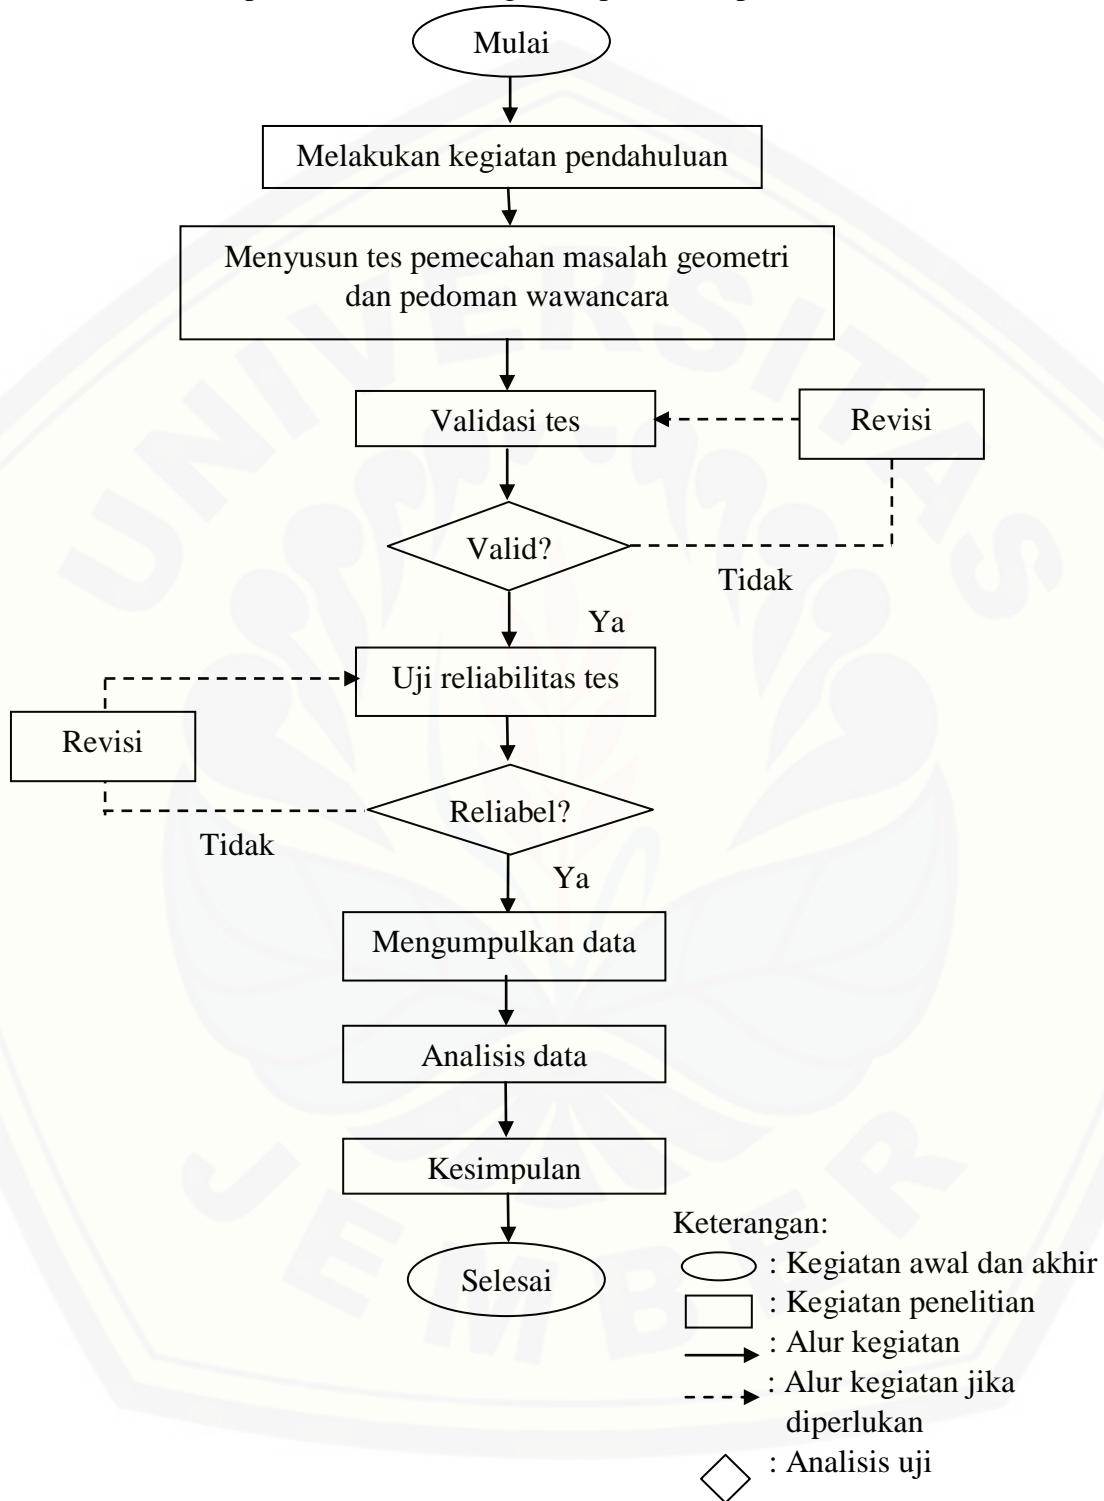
Mulai

Melakukan kegiatan pendahuluan

Menyusun tes pemecahan masalah geometri dan pedoman wawancara

Validasi tes

Revisi

Valid?

Tidak

Ya

Uji reliabilitas tes

Revisi

Reliabel?

Tidak

Ya

Mengumpulkan data

Analisis data

Kesimpulan

Selesai

Keterangan:
: Kegiatan awal dan akhir
: Kegiatan penelitian
: Alur kegiatan
: Alur kegiatan jika diperlukan
: Analisis uji